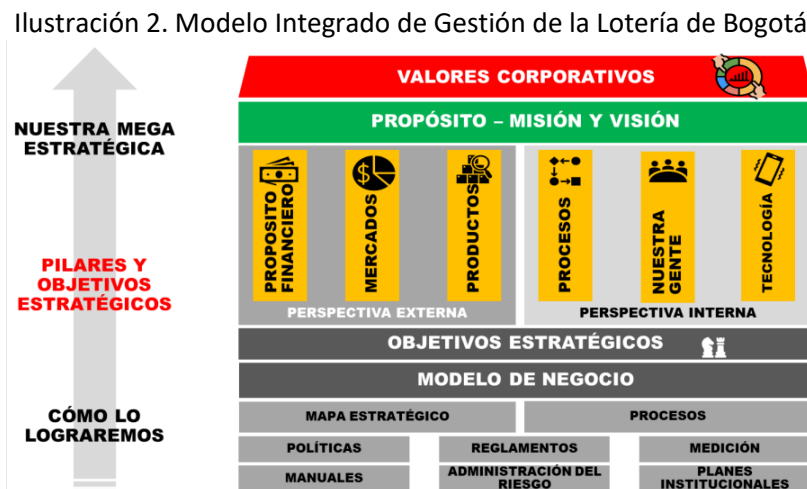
Ilustración 2. Modelo Integrado de Gestión de la Lotería de Bogotá

NUESTRA MEGA ESTRATÉGICA

PILARES Y OBJETIVOS ESTRATÉGICOS

CÓMO LO LOGRAREMOS

VALORES CORPORATIVOS

PROPÓSITO – MISIÓN Y VISIÓN

PROPOSITO FINANCIERO

MERCADOS

PRODUCTOS

PROCESOS

NUESTRA GENTE

TECNOLOGÍA

PERSPECTIVA EXTERNA

PERSPECTIVA INTERNA

OBJETIVOS ESTRATÉGICOS

MODELO DE NEGOCIO

MAPA ESTRATÉGICO

PROCESOS

POLÍTICAS

REGLAMENTOS

MEDICIÓN

MANUALES

ADMINISTRACIÓN DEL RIESGO

PLANES INSTITUCIONALES